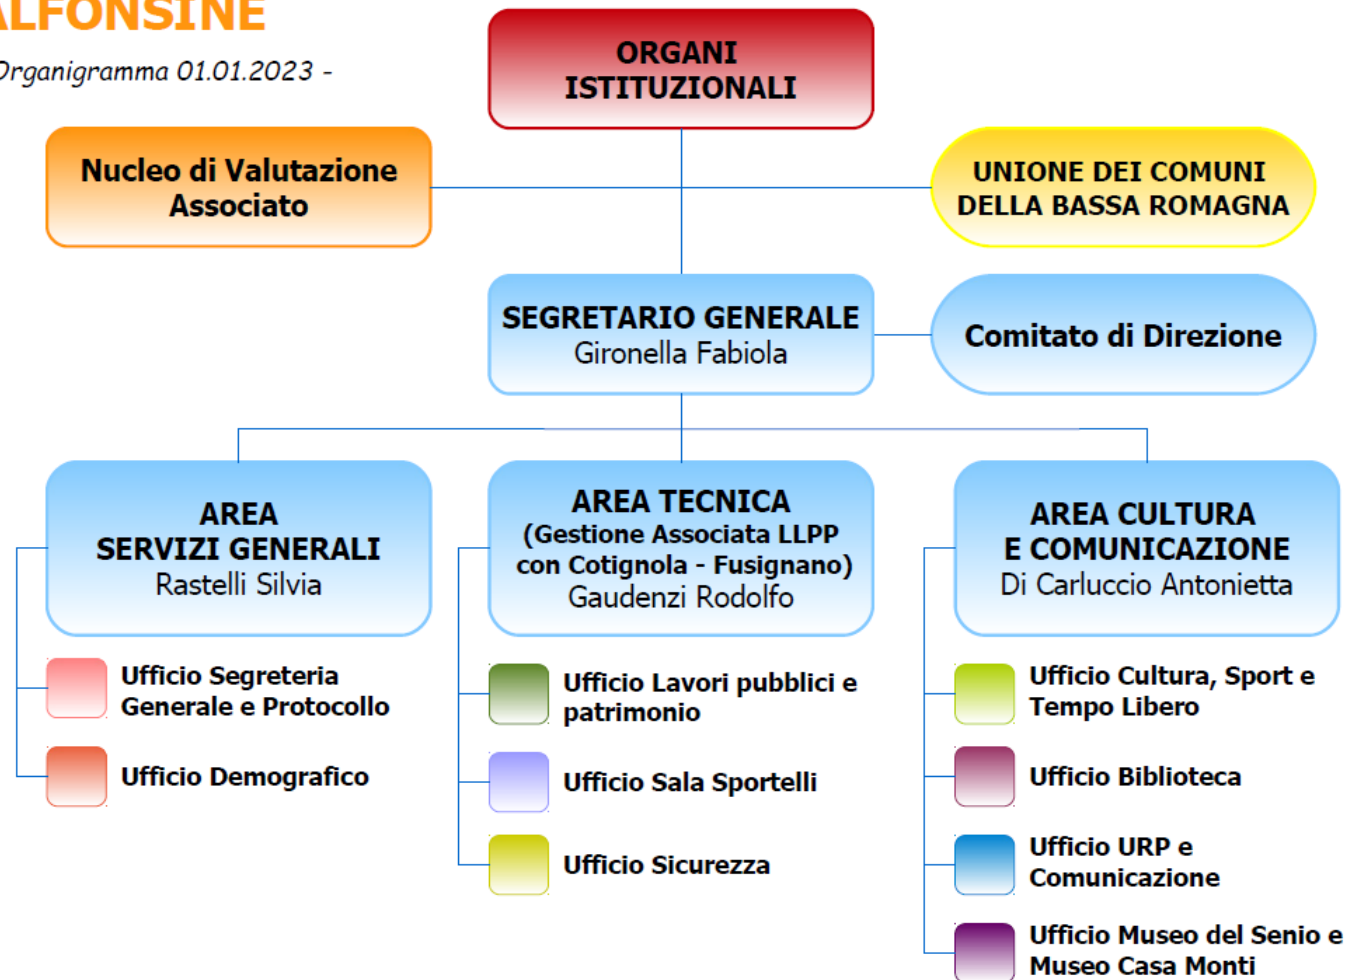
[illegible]LFONSINE
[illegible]rganigramma 01.01.2023 -

ORGANI ISTITUZIONALI

Nucleo di Valutazione Associato

UNIONE DEI COMUNI DELLA BASSA ROMAGNA

SEGRETARIO GENERALE
Gironella Fabiola

Comitato di Direzione

AREA SERVIZI GENERALI
Rastelli Silvia

AREA TECNICA
(Gestione Associata LLPP con Cotignola - Fusignano)
Gaudenzi Rodolfo

AREA CULTURA E COMUNICAZIONE
Di Carluccio Antonietta

Ufficio Segreteria Generale e Protocollo

Ufficio Demografico

Ufficio Lavori pubblici e patrimonio

Ufficio Sala Sportelli

Ufficio Sicurezza

Ufficio Cultura, Sport e Tempo Libero

Ufficio Biblioteca

Ufficio URP e Comunicazione

Ufficio Museo del Senio e Museo Casa Monti